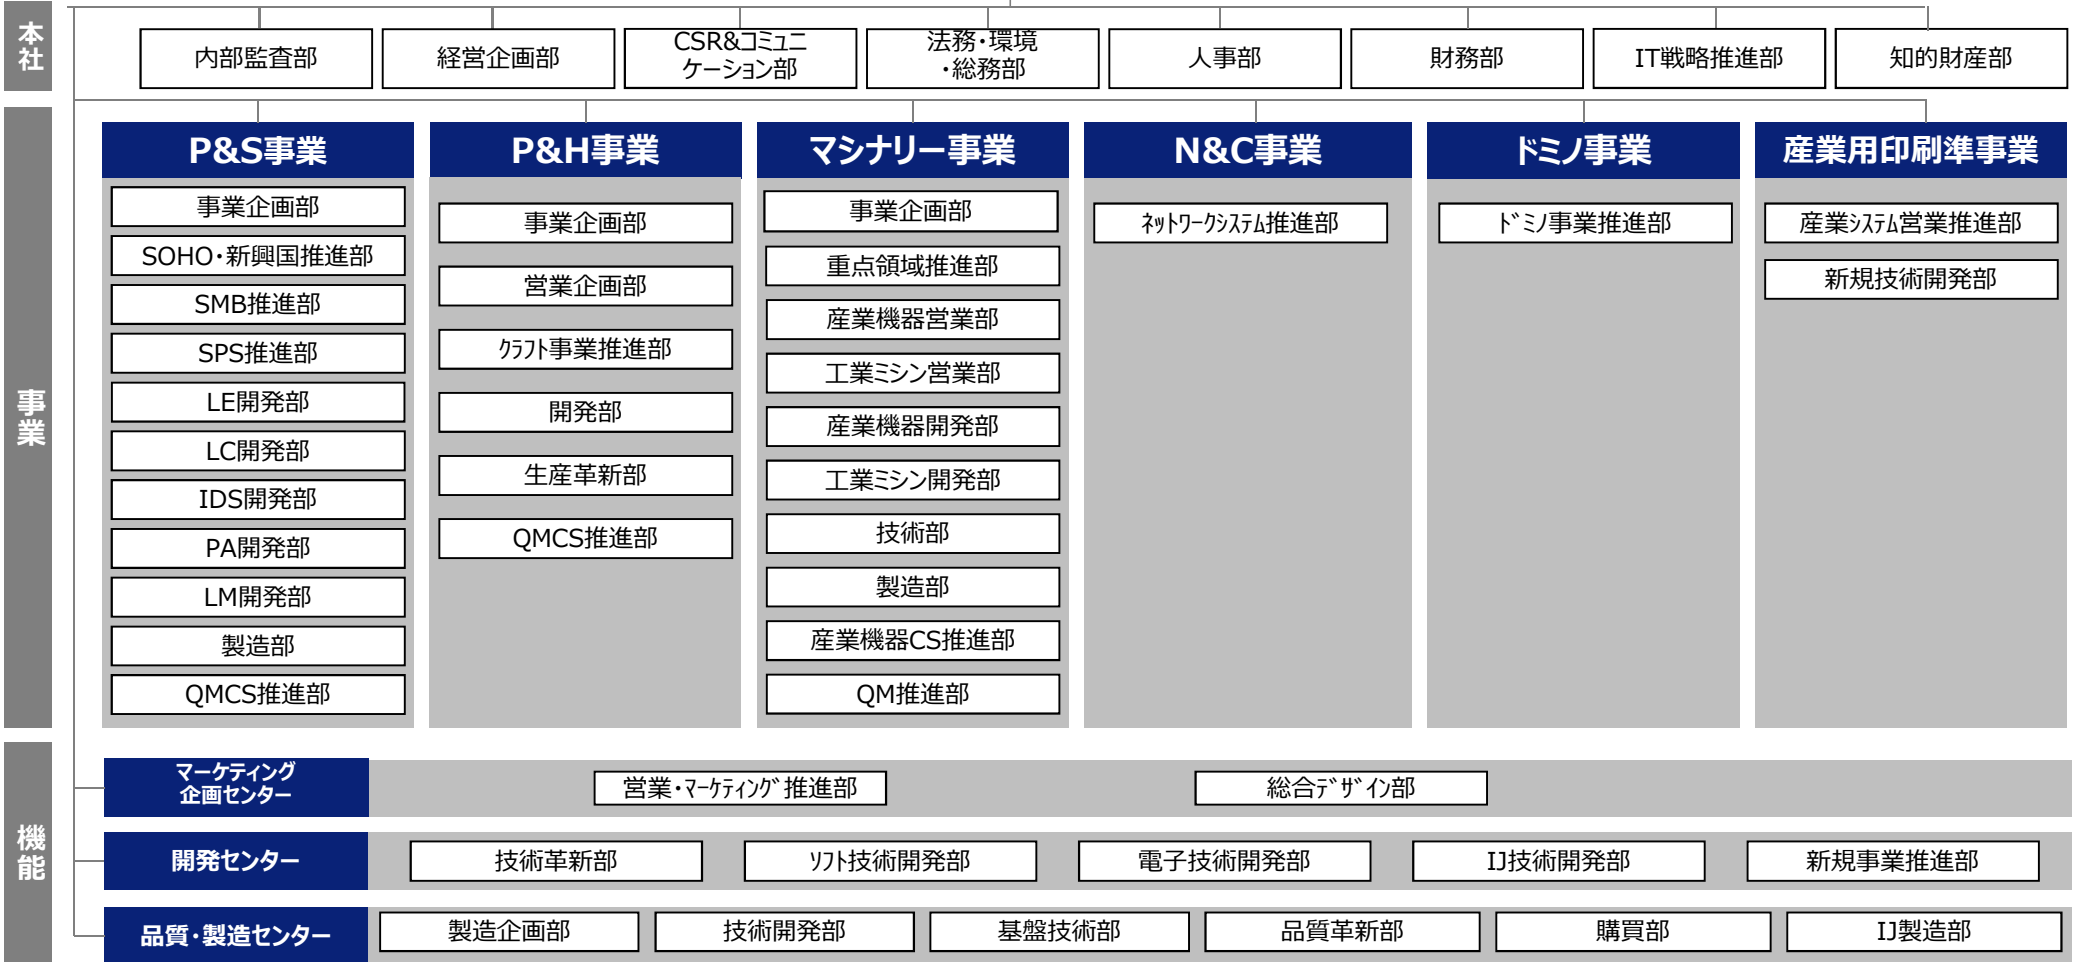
本社

内部監査部 | 経営企画部 | CSR&コミュニケーション部 | 法務・環境・総務部 | 人事部 | 財務部 | IT戦略推進部 | 知的財産部

事業

P&S事業
事業企画部
SOHO・新興国推進部
SMB推進部
SPS推進部
LE開発部
LC開発部
IDS開発部
PA開発部
LM開発部
製造部
QMCS推進部

P&H事業
事業企画部
営業企画部
クラフト事業推進部
開発部
生産革新部
QMCS推進部

マシナリー事業
事業企画部
重点領域推進部
産業機器営業部
工業ミシン営業部
産業機器開発部
工業ミシン開発部
技術部
製造部
産業機器CS推進部
QM推進部

N&C事業
ネットワークシステム推進部

ドミノ事業
ドミノ事業推進部

産業用印刷準事業
産業システム営業推進部
新規技術開発部

機能

マーケティング企画センター
営業・マーケティング推進部
総合デザイン部

開発センター
技術革新部
ソフト技術開発部
電子技術開発部
IJ技術開発部
新規事業推進部

品質・製造センター
製造企画部
技術開発部
基盤技術部
品質革新部
購買部
IJ製造部